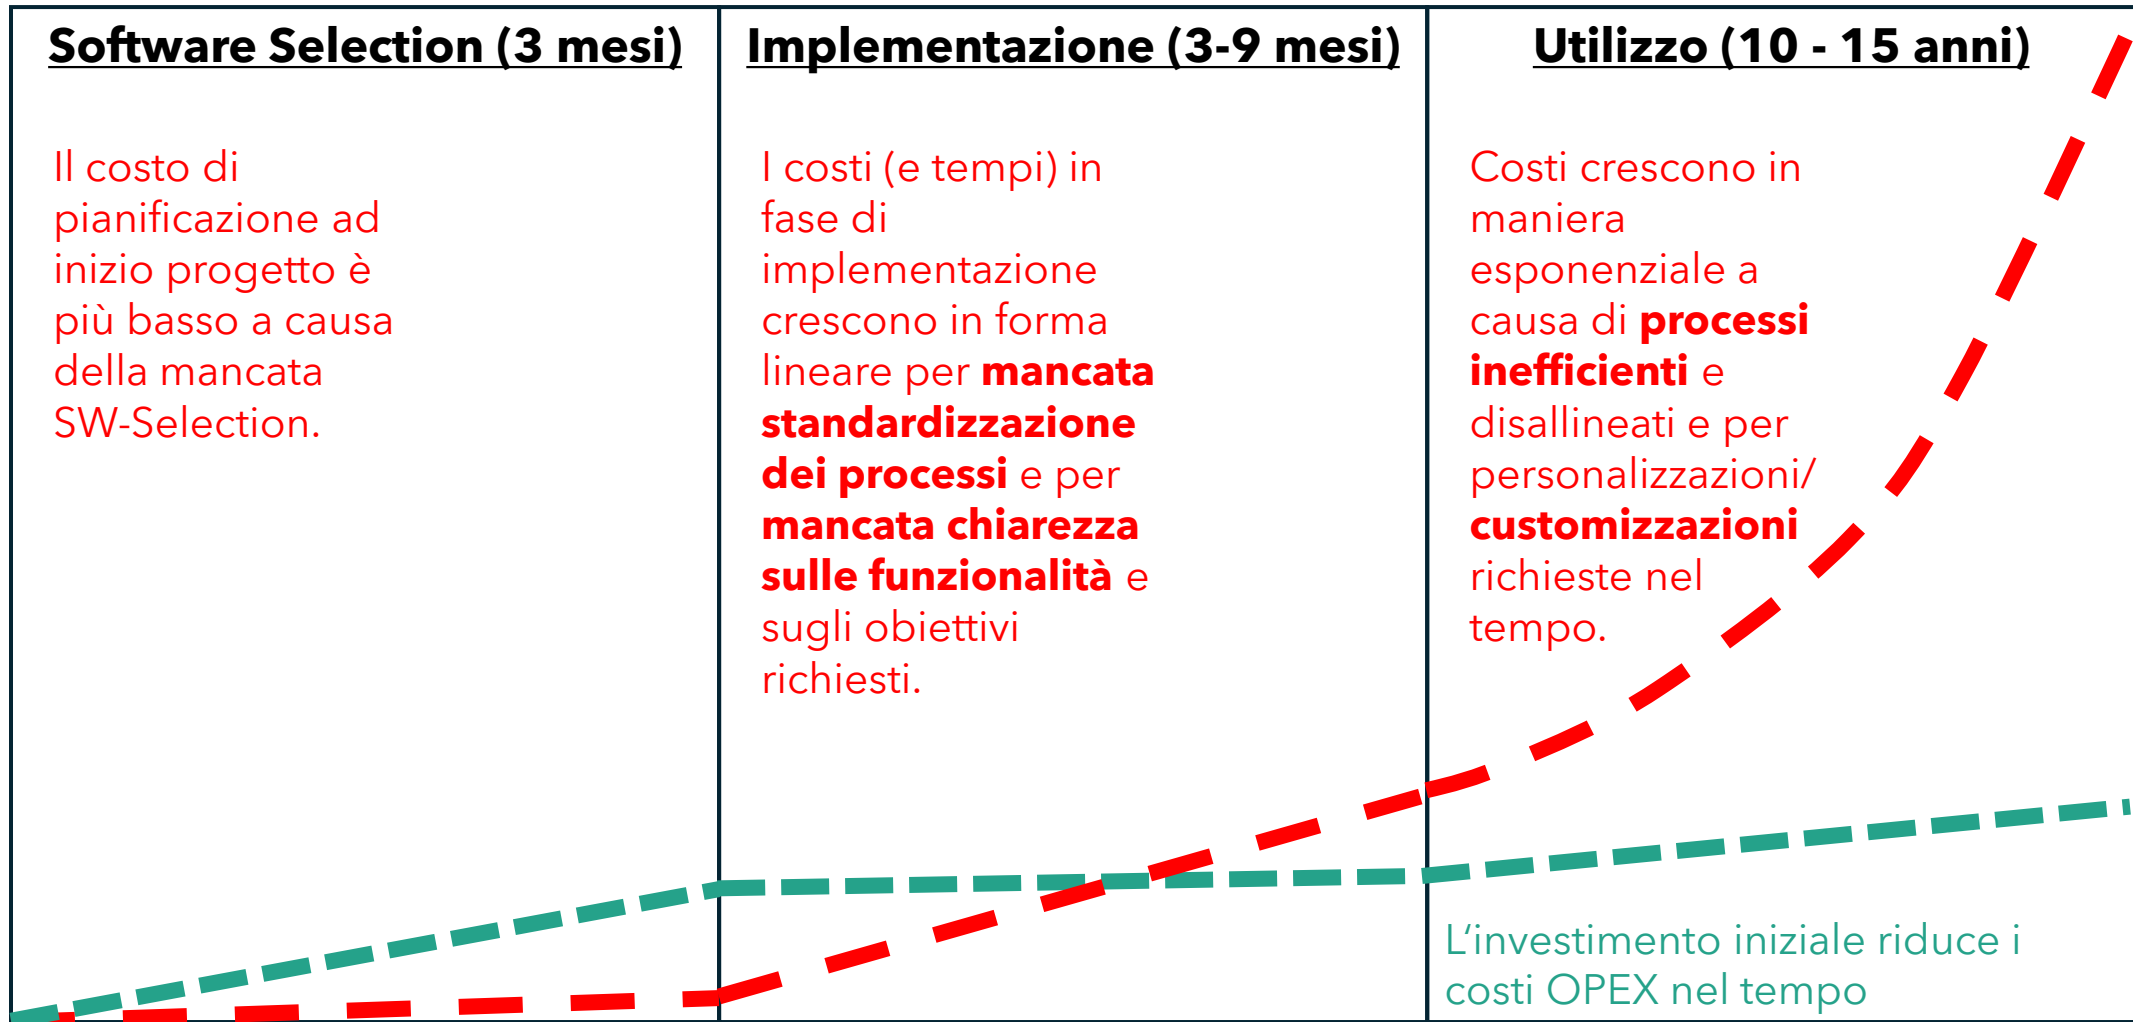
Software Selection (3 mesi)

Il costo di pianificazione ad inizio progetto è più basso a causa della mancata SW-Selection.

Implementazione (3-9 mesi)

I costi (e tempi) in fase di implementazione crescono in forma lineare per **mancata standardizzazione dei processi** e per **mancata chiarezza sulle funzionalità** e sugli obiettivi richiesti.

Utilizzo (10 - 15 anni)

Costi crescono in maniera esponenziale a causa di **processi inefficienti** e disallineati e per personalizzazioni/ **customizzazioni** richieste nel tempo.

L'investimento iniziale riduce i costi OPEX nel tempo